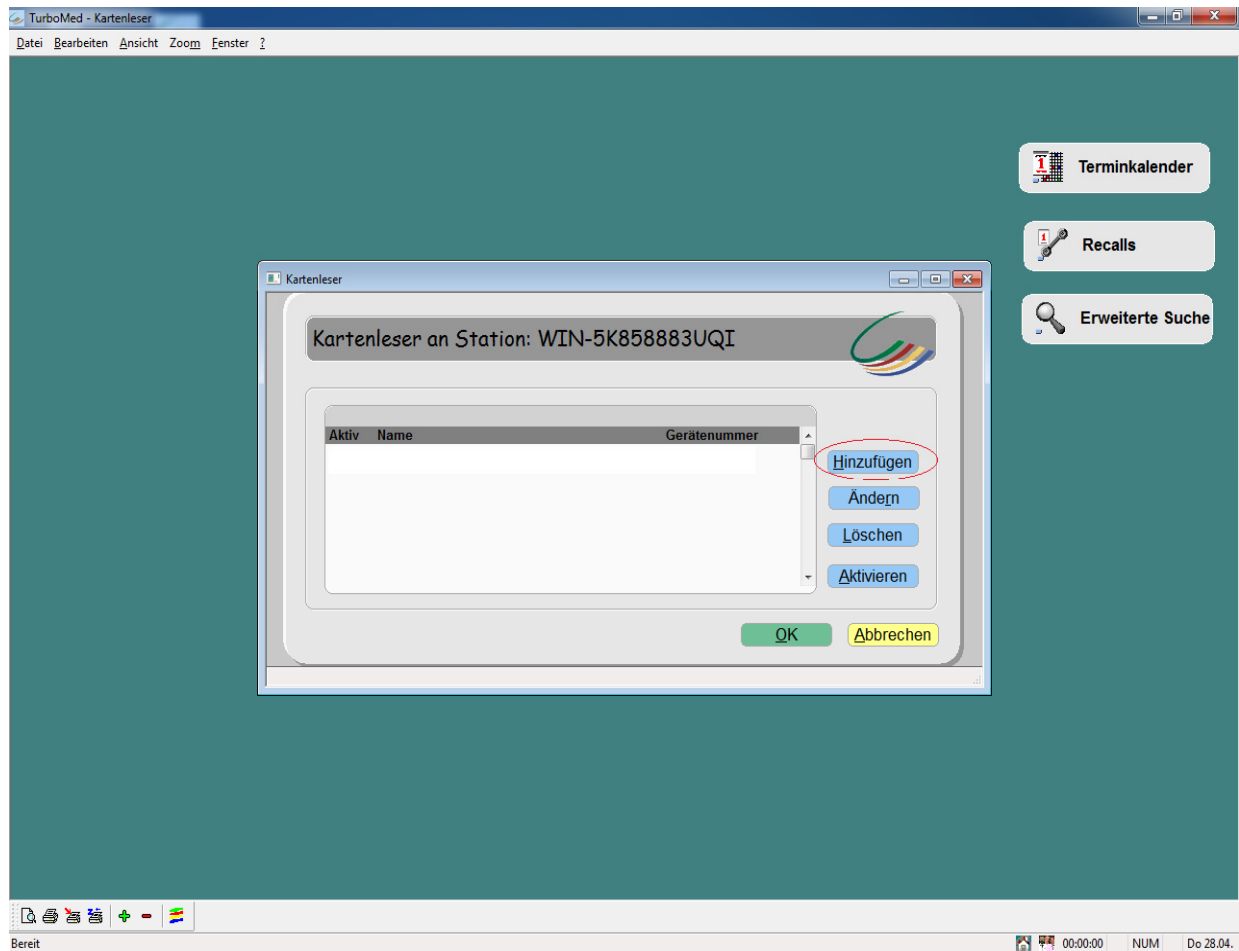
TurboMed - Kartenleser

Datei Bearbeiten Ansicht Zoom Fenster ?

Terminkalender

Recalls

Erweiterte Suche

Kartenleser

Kartenleser an Station: WIN-5K858883UQI

| Aktiv | Name | Gerätenummer |
|---|---|---|

Hinzufügen

Ändern

Löschen

Aktivieren

OK

Abbrechen

Bereit

00:00:00 NUM Do 28.04.